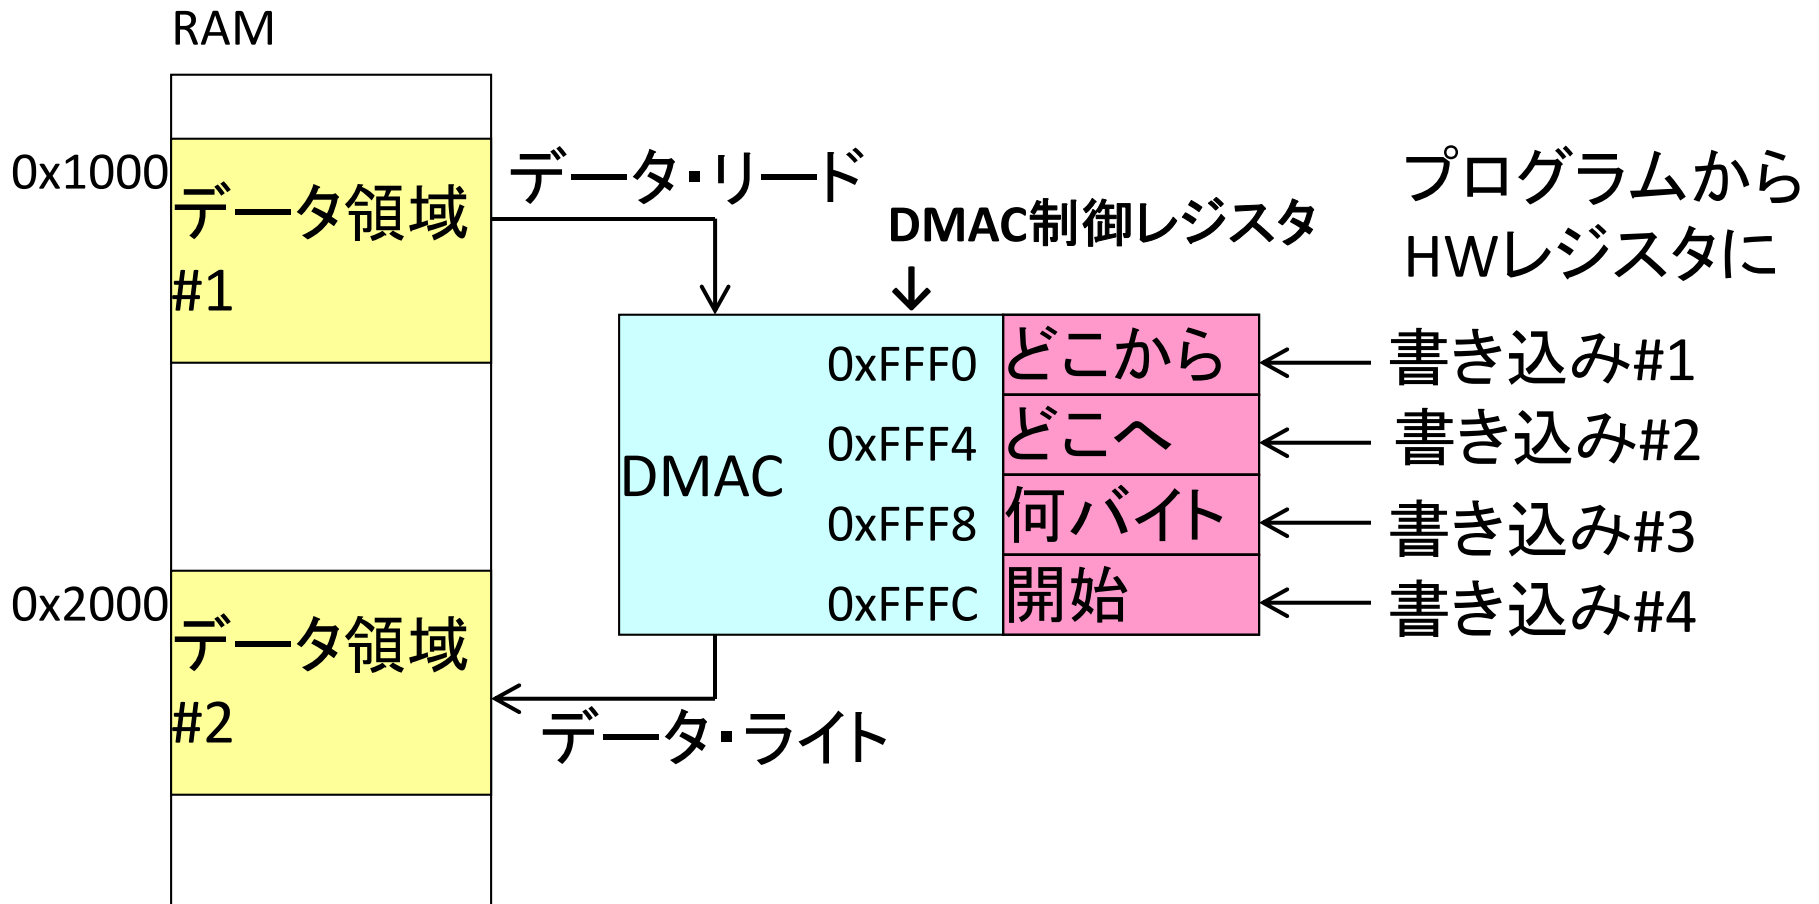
RAM

0x1000

データ領域 #1

データ・リード

DMAC制御レジスタ

プログラムから HWレジスタに

DMAC

0xFFF0 どこから
0xFFF4 どこへ
0xFFF8 何バイト
0xFFFC 開始

書き込み#1
書き込み#2
書き込み#3
書き込み#4

0x2000

データ領域 #2

データ・ライト